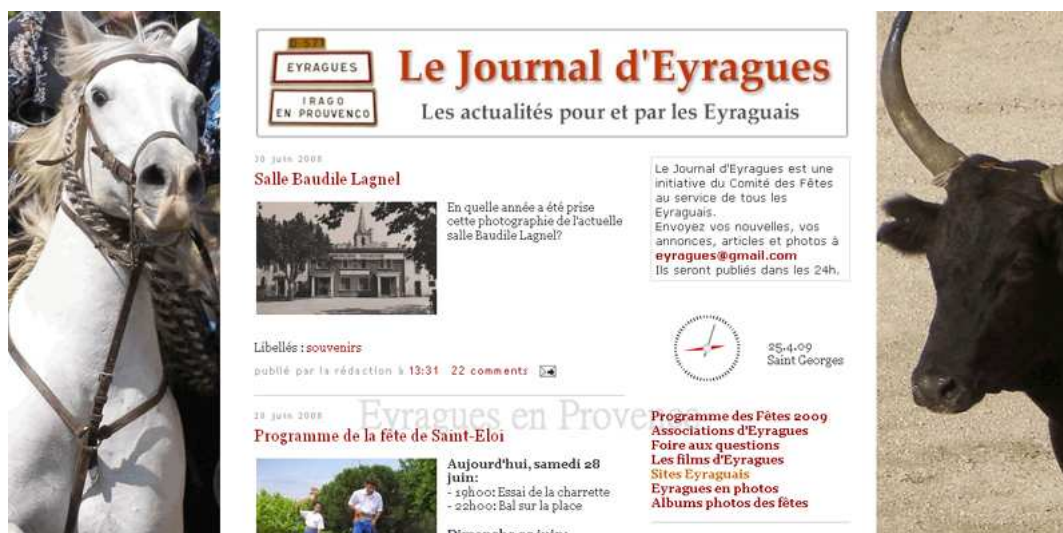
D 571
EYRAGUES
IRAGO
EN PROUVENCO

Le Journal d'Eyragues

Les actualités pour et par les Eyraguais

30 juin 2008

Salle Baudile Lagnel

En quelle année a été prise cette photographie de l'actuelle salle Baudile Lagnel?

Libellés : souvenirs

publié par la rédaction à 13:31 22 comments

28 juin 2008

Programme de la fête de Saint-Eloi

Aujourd'hui, samedi 28 juin:
- 19h00: Essai de la charrette
- 22h00: Bal sur la place

Dimanche 29 juin:

Eyragues en Provence

Le Journal d'Eyragues est une initiative du Comité des Fêtes au service de tous les Eyraguais.
Envoyez vos nouvelles, vos annonces, articles et photos à eyragues@gmail.com
Ils seront publiés dans les 24h.

25.4.09
Saint Georges

Programme des Fêtes 2009
Associations d'Eyragues
Foire aux questions
Les films d'Eyragues
Sites Eyraguais
Eyragues en photos
Albums photos des fêtes